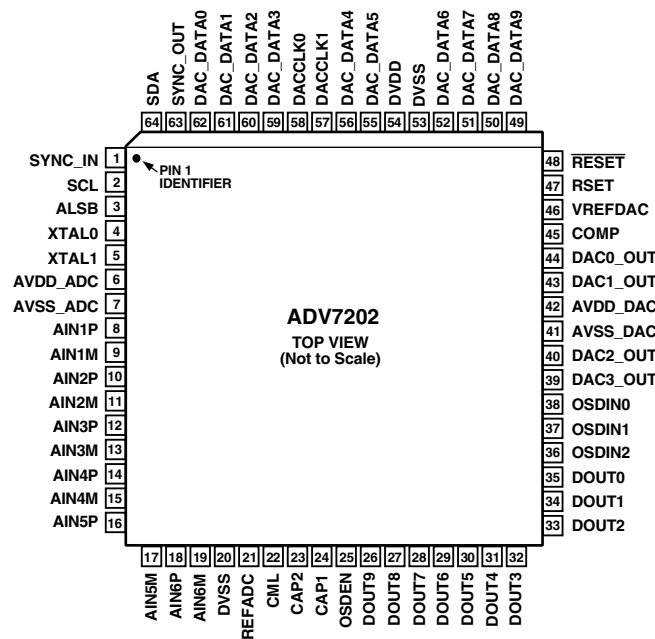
64 SDA
63 SYNC_OUT
62 DAC_DATA0
61 DAC_DATA1
60 DAC_DATA2
59 DAC_DATA3
58 DACCLK0
57 DACCLK1
56 DAC_DATA4
55 DAC_DATA5
54 DVDD
53 DVSS
52 DAC_DATA6
51 DAC_DATA7
50 DAC_DATA8
49 DAC_DATA9

SYNC_IN 1
SCL 2
ALSB 3
XTAL0 4
XTAL1 5
AVDD_ADC 6
AVSS_ADC 7
AIN1P 8
AIN1M 9
AIN2P 10
AIN2M 11
AIN3P 12
AIN3M 13
AIN4P 14
AIN4M 15
AIN5P 16

PIN 1 IDENTIFIER

ADV7202
TOP VIEW
(Not to Scale)

48 $\overline{\text{RESET}}$
47 RSET
46 VREFDAC
45 COMP
44 DAC0_OUT
43 DAC1_OUT
42 AVDD_DAC
41 AVSS_DAC
40 DAC2_OUT
39 DAC3_OUT
38 OSDIN0
37 OSDIN1
36 OSDIN2
35 DOUT0
34 DOUT1
33 DOUT2

17 AIN5M
18 AIN6P
19 AIN6M
20 DVSS
21 REFADC
22 CML
23 CAP2
24 CAP1
25 OSDEN
26 DOUT9
27 DOUT8
28 DOUT7
29 DOUT6
30 DOUT5
31 DOUT4
32 DOUT3